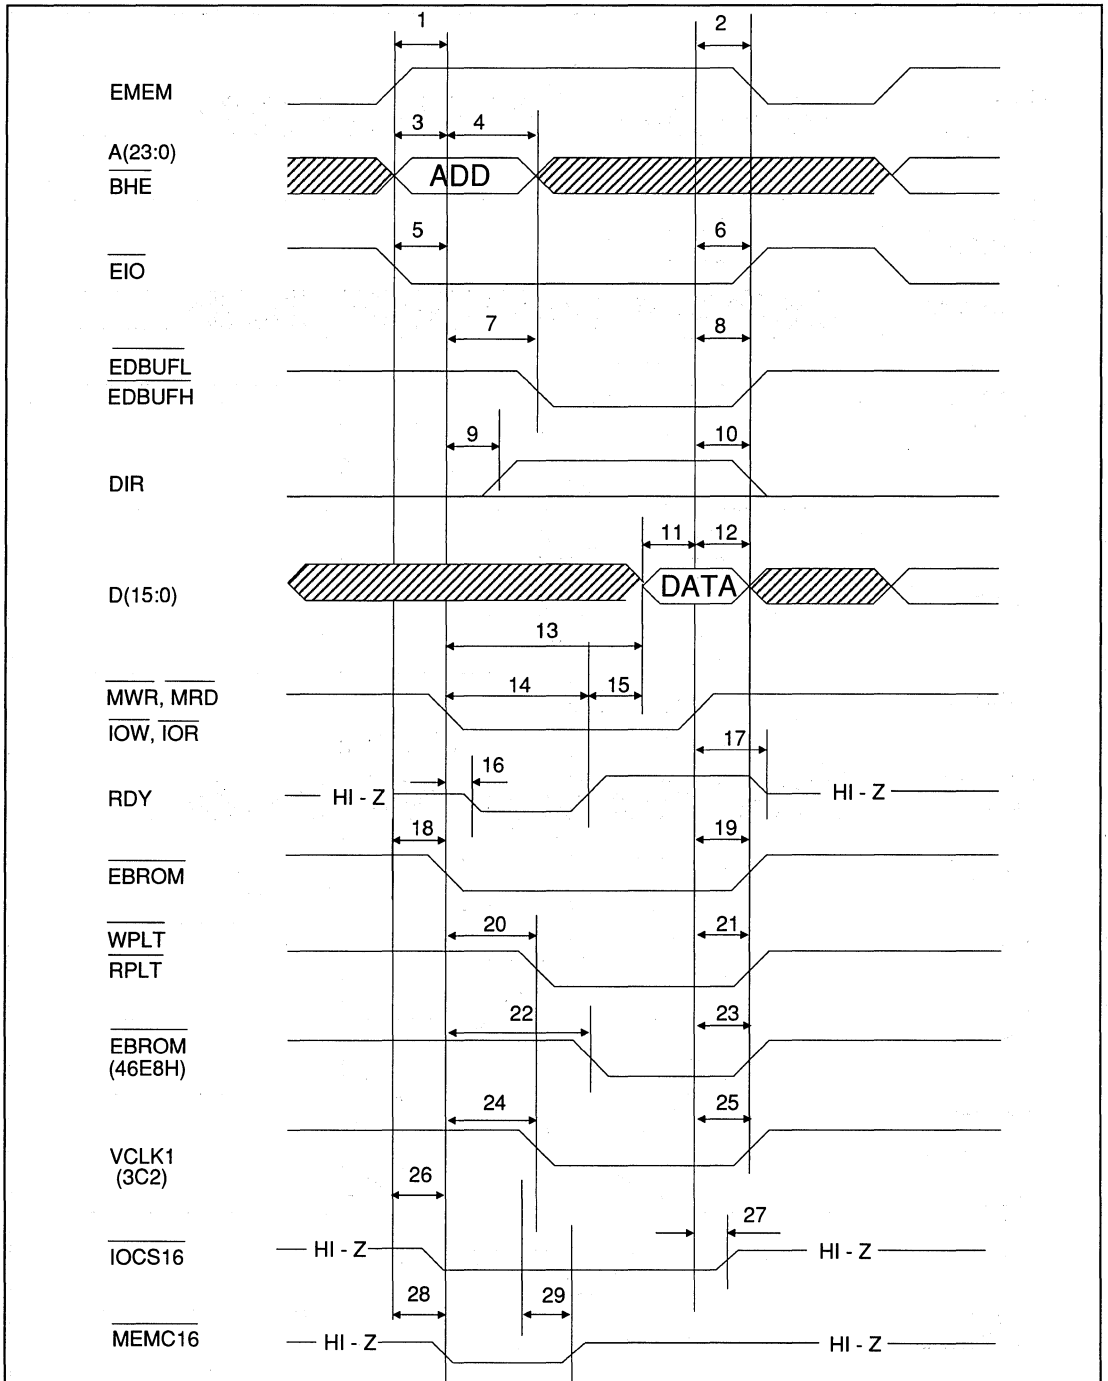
1
2
EMEM
3
4
A(23:0)
$\overline{BHE}$
ADD
5
6
$\overline{EIO}$
7
8
$\overline{EDBUFL}$
$\overline{EDBUFH}$
9
10
DIR
11
12
D(15:0)
DATA
13
14
15
$\overline{MWR}$, $\overline{MRD}$
$\overline{IOW}$, $\overline{IOR}$
17
16
RDY
HI - Z
HI - Z
18
19
$\overline{EBROM}$
20
21
$\overline{WPLT}$
$\overline{RPLT}$
22
23
$\overline{EBROM}$
(46E8H)
24
25
VCLK1
(3C2)
26
27
$\overline{IOCS16}$
HI - Z
HI - Z
28
29
$\overline{MEMC16}$
HI - Z
HI - Z